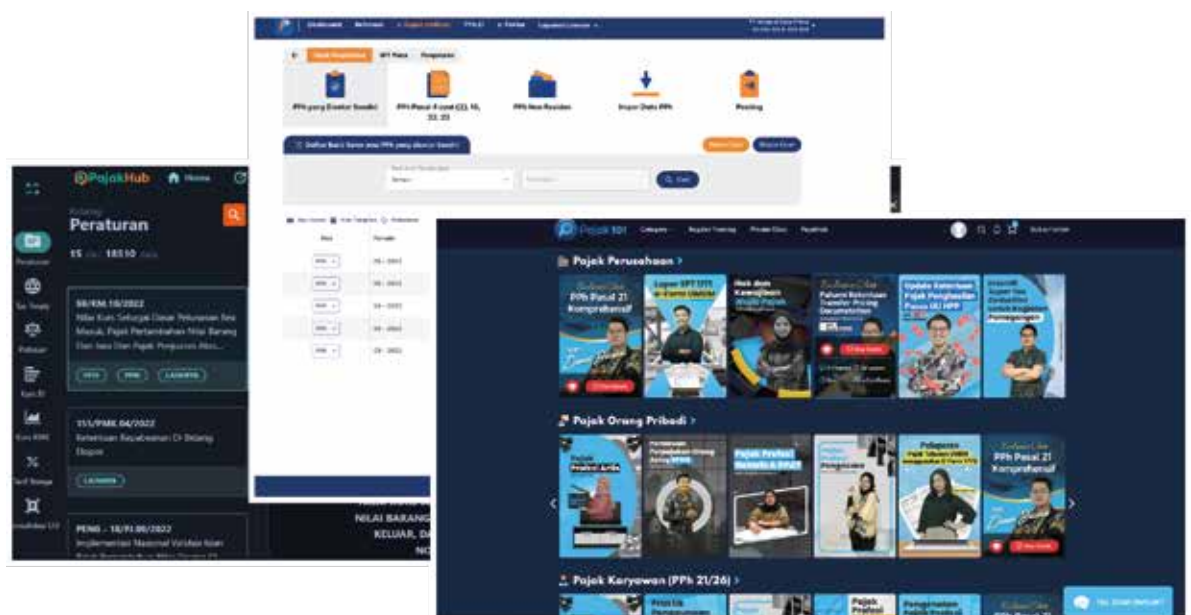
Dashboard Referensi Lapor PPh Potong Lainnya

PPh yang Disetor Sendiri PPh Pasal 4 ayat (2), 15, 22, 23 PPh Non Residen Impor Data PPh Posting

Daftar Bukti Setor atas PPh yang disetor Sendiri

Cari

PajakHub Home

Bidang
Peraturan

15 dari 18510 data

SE/KM.10/2022
Nilai Kurs Sebagai Dasar Pelunasan Bea Masuk, Pajak Pertambahan Nilai Barang Dan Jasa Dan Pajak Penjualan Atas...

111/PMK.04/2022
Ketentuan Kepabeanan Di Bidang Ekspor

PENG - 18/PJ.09/2022
Implementasi Nasional Validasi Nilai

Peraturan
Tax Treaty
Putusan
Kurs BI
Kurs KMK
Tarif Bunga

NILAI BARANG
KELUAR, D
NO

Pajak101

Pajak Perusahaan >

PPh Pasal 21 Komprehensif
Lapor SPT 1771
Hak dan Kewajiban Wajib Pajak
Update Ketentuan Pajak Penghasilan

Pajak Orang Pribadi >

PPh Pasal 21 Komprehensif

Pajak Karyawan (PPh 21/26) >

Ada yang bisa dibantu?